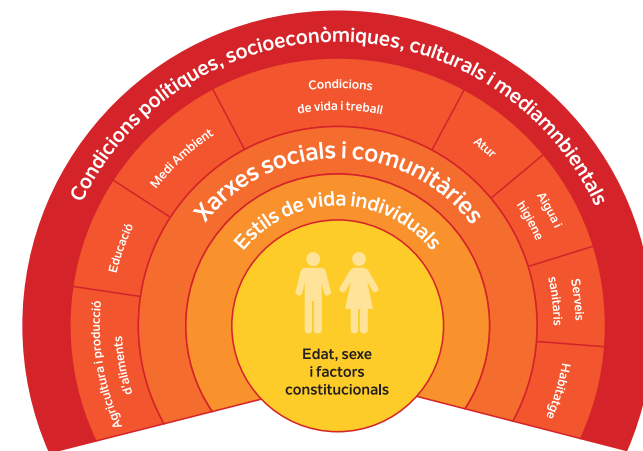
Condicions polítiques, socioeconòmiques, culturals i mediambientals

Condicions de vida i treball

Medi Ambient

Atur

Educació

Aigua i higiene

Agricultura i producció d'aliments

Serveis sanitaris

Habitatge

Xarxes socials i comunitàries

Estils de vida individuals

Edat, sexe i factors constitucionals